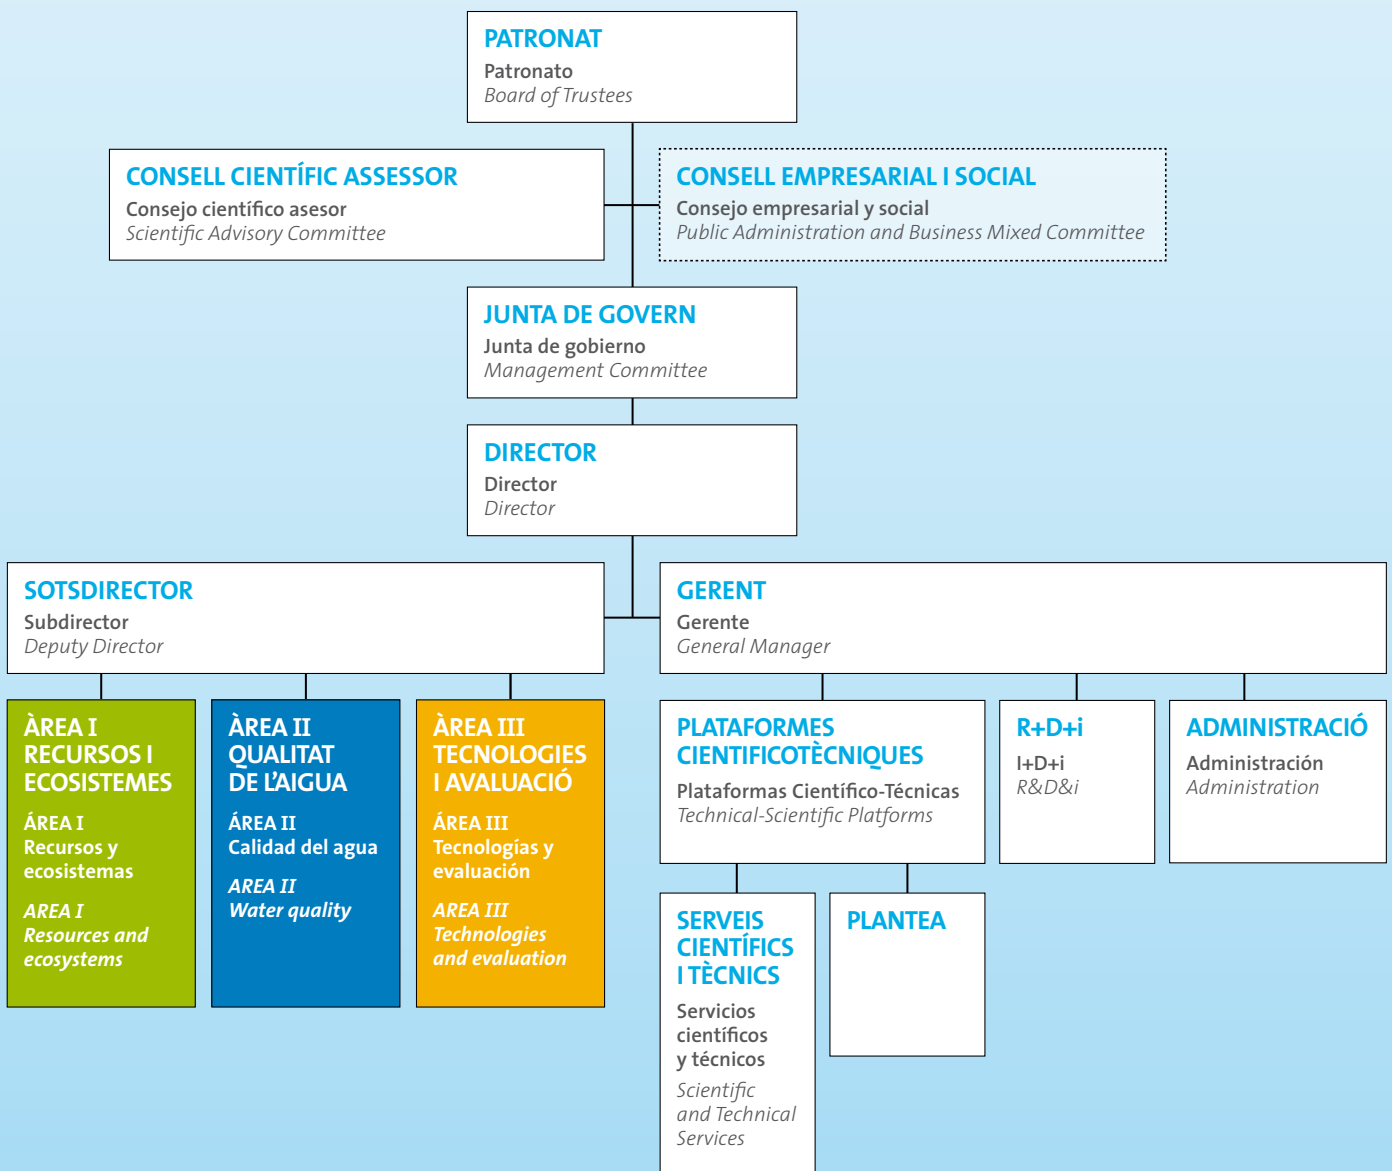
PATRONAT
Patronato
Board of Trustees

CONSELL CIENTÍFIC ASSESSOR
Consejo científico asesor
Scientific Advisory Committee

CONSELL EMPRESARIAL I SOCIAL
Consejo empresarial y social
Public Administration and Business Mixed Committee

JUNTA DE GOVERN
Junta de gobierno
Management Committee

DIRECTOR
Director
Director

SOTSDIRECTOR
Subdirector
Deputy Director

GERENT
Gerente
General Manager

ÀREA I
RECURSOS I ECOSISTEMES
ÁREA I
Recursos y ecosistemas
AREA I
Resources and ecosystems

ÀREA II
QUALITAT DE L'AIGUA
ÁREA II
Calidad del agua
AREA II
Water quality

ÀREA III
TECNOLOGIES I AVALUACIÓ
ÁREA III
Tecnologías y evaluación
AREA III
Technologies and evaluation

PLATAFORMES CIENTIFICOTÈCNIQUES
Plataformas Científico-Técnicas
Technical-Scientific Platforms

R+D+i
I+D+i
R&D&i

ADMINISTRACIÓ
Administración
Administration

SERVEIS CIENTÍFICS I TÈCNICS
Servicios científicos y técnicos
Scientific and Technical Services

PLANTEA